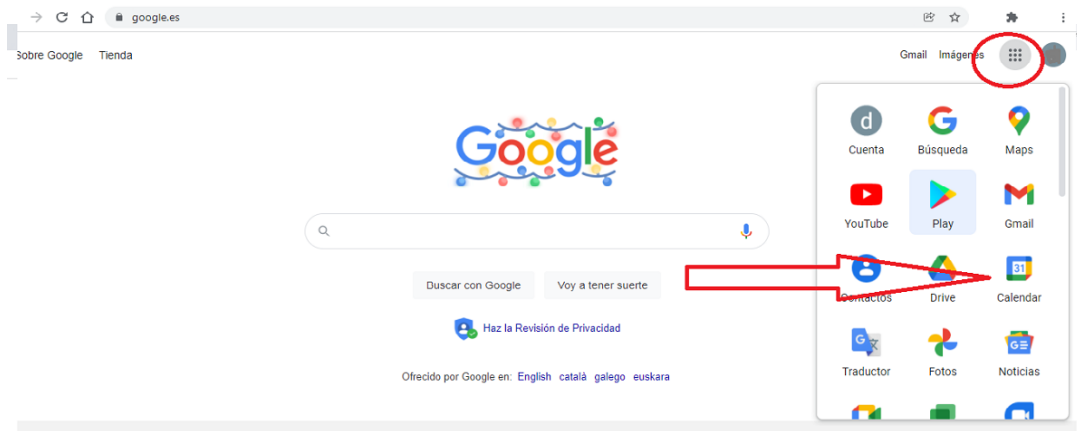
google.es

Sobre Google Tienda

Gmail Imágenes

Google

Buscar con Google Voy a tener suerte

Haz la Revisión de Privacidad

Ofrecido por Google en: English català galego euskara

d
Cuenta

Búsqueda

Maps

YouTube

Play

Gmail

Contactos

Drive

31
Calendar

Traductor

Fotos

Noticias